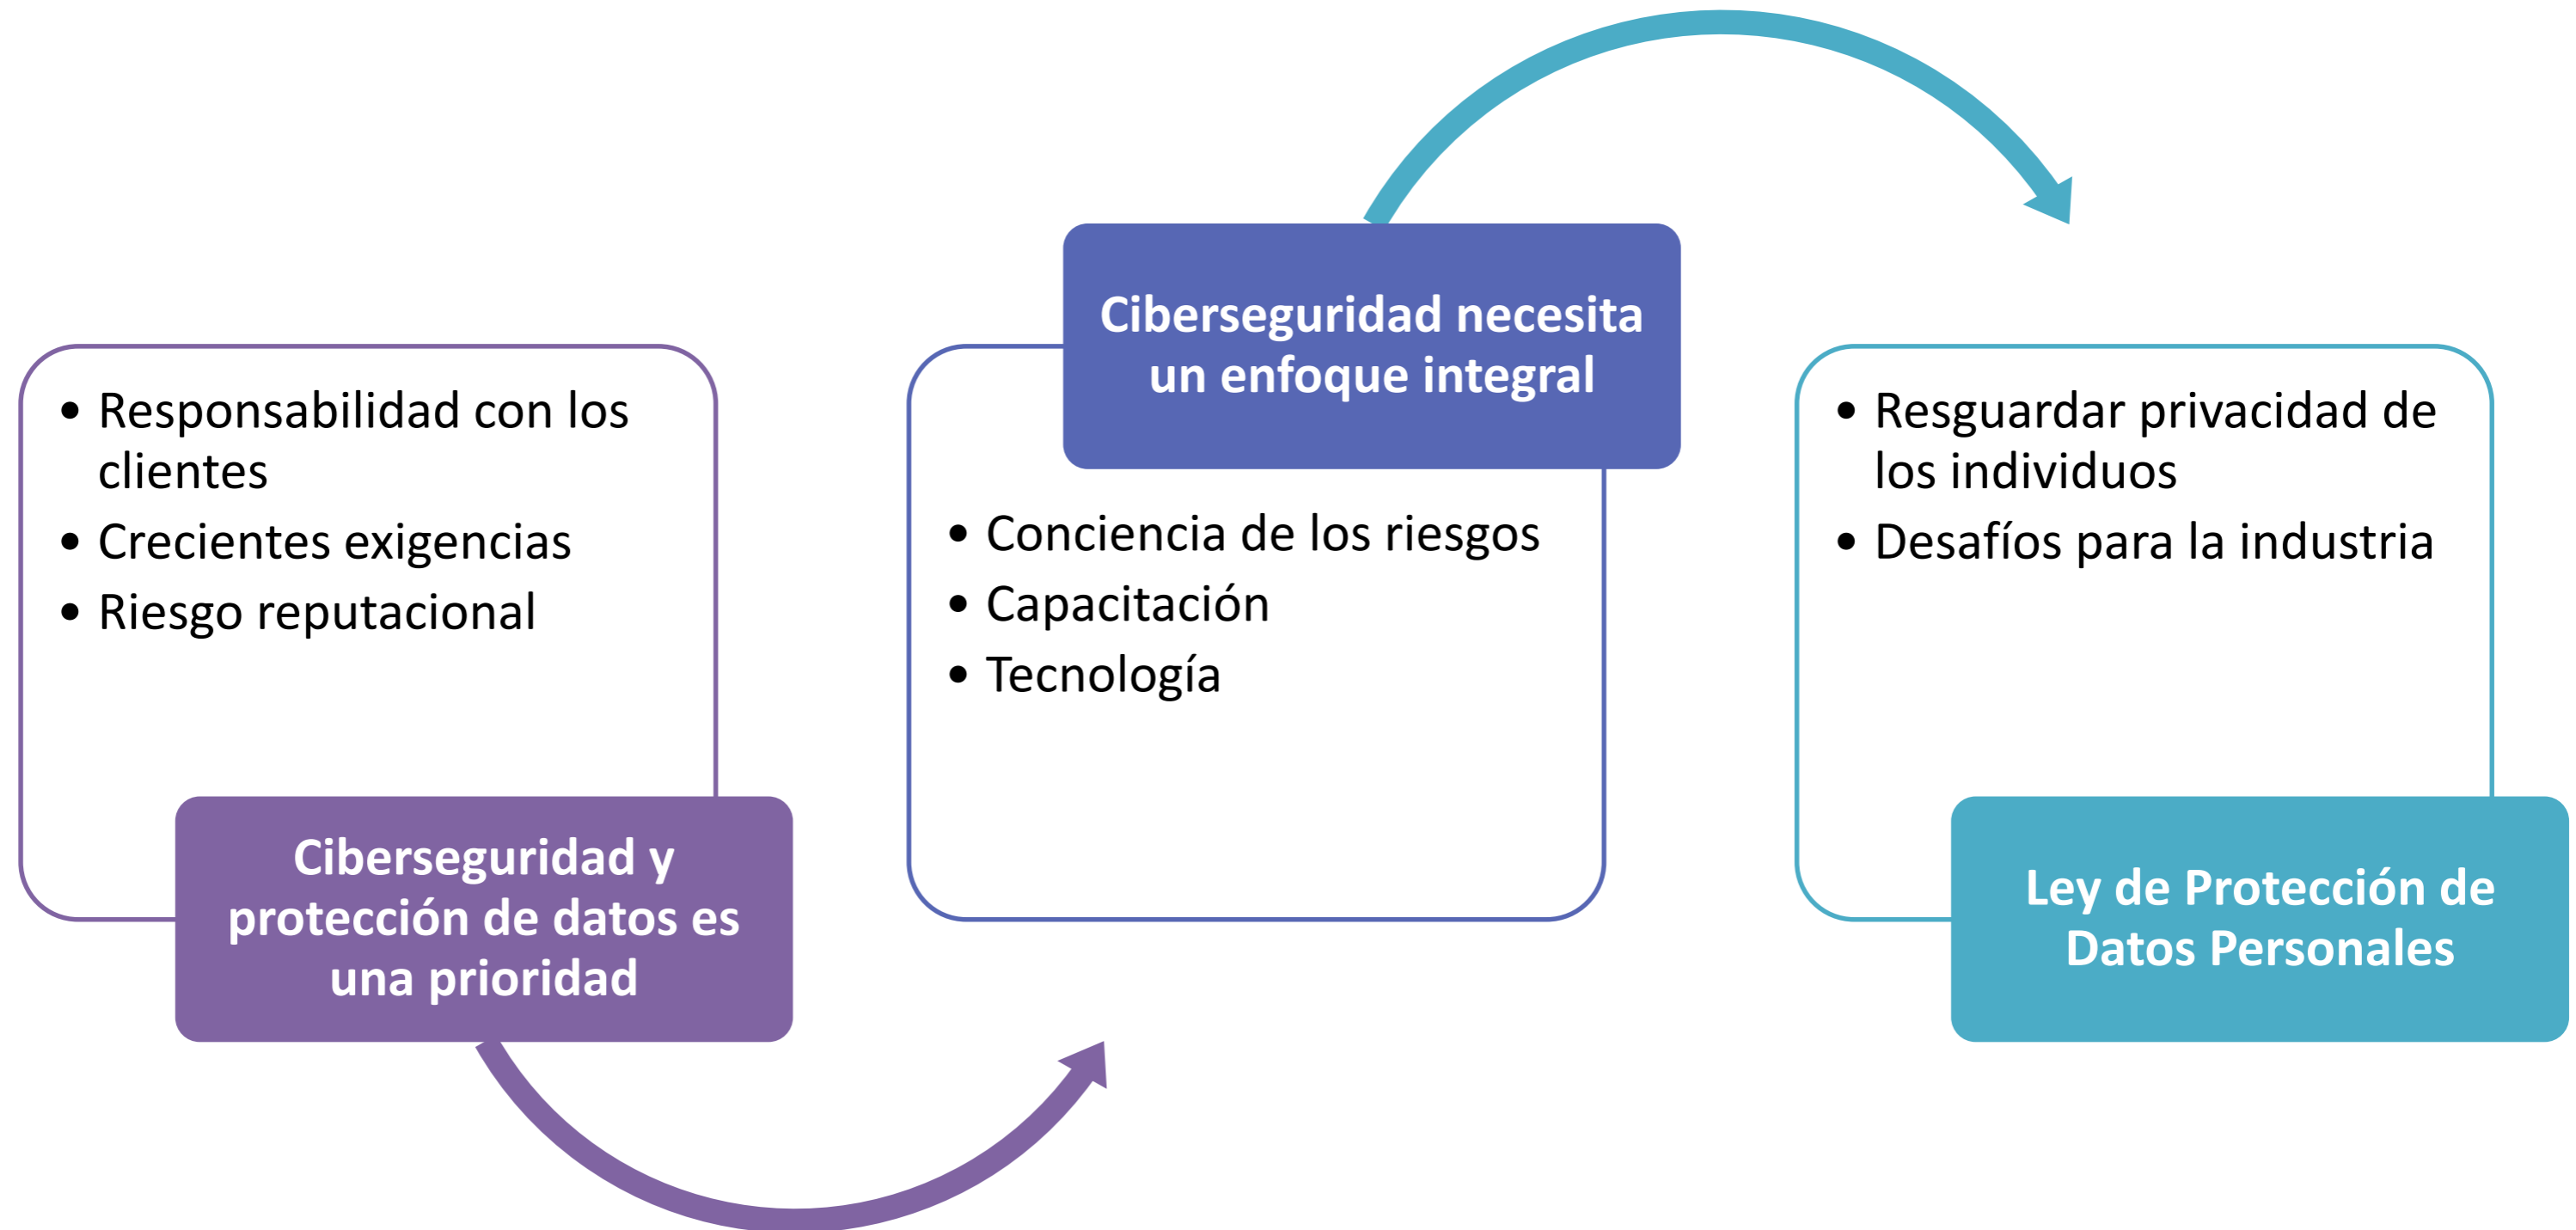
• Responsabilidad con los clientes
• Crecientes exigencias
• Riesgo reputacional

Ciberseguridad y protección de datos es una prioridad

Ciberseguridad necesita un enfoque integral

• Conciencia de los riesgos
• Capacitación
• Tecnología

• Resguardar privacidad de los individuos
• Desafíos para la industria

Ley de Protección de Datos Personales